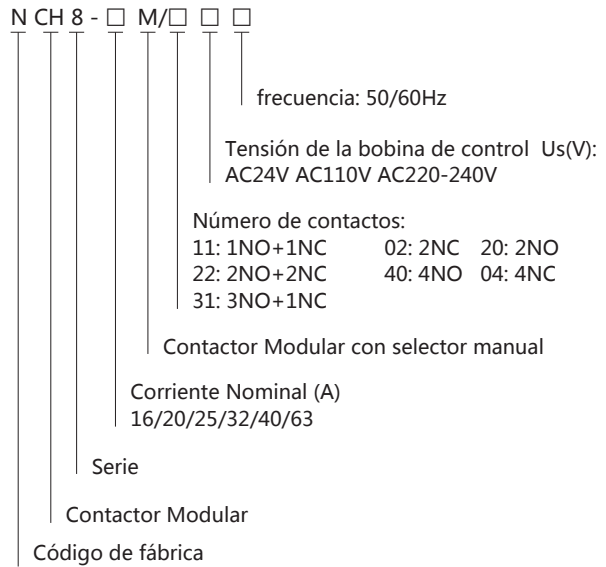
N CH 8 - □ M/□ □ □

frecuencia: 50/60Hz

Tensión de la bobina de control Us(V):
AC24V AC110V AC220-240V

Número de contactos:
11: 1NO+1NC 02: 2NC 20: 2NO
22: 2NO+2NC 40: 4NO 04: 4NC
31: 3NO+1NC

Contactor Modular con selector manual

Corriente Nominal (A)
16/20/25/32/40/63

Serie

Contactor Modular

Código de fábrica